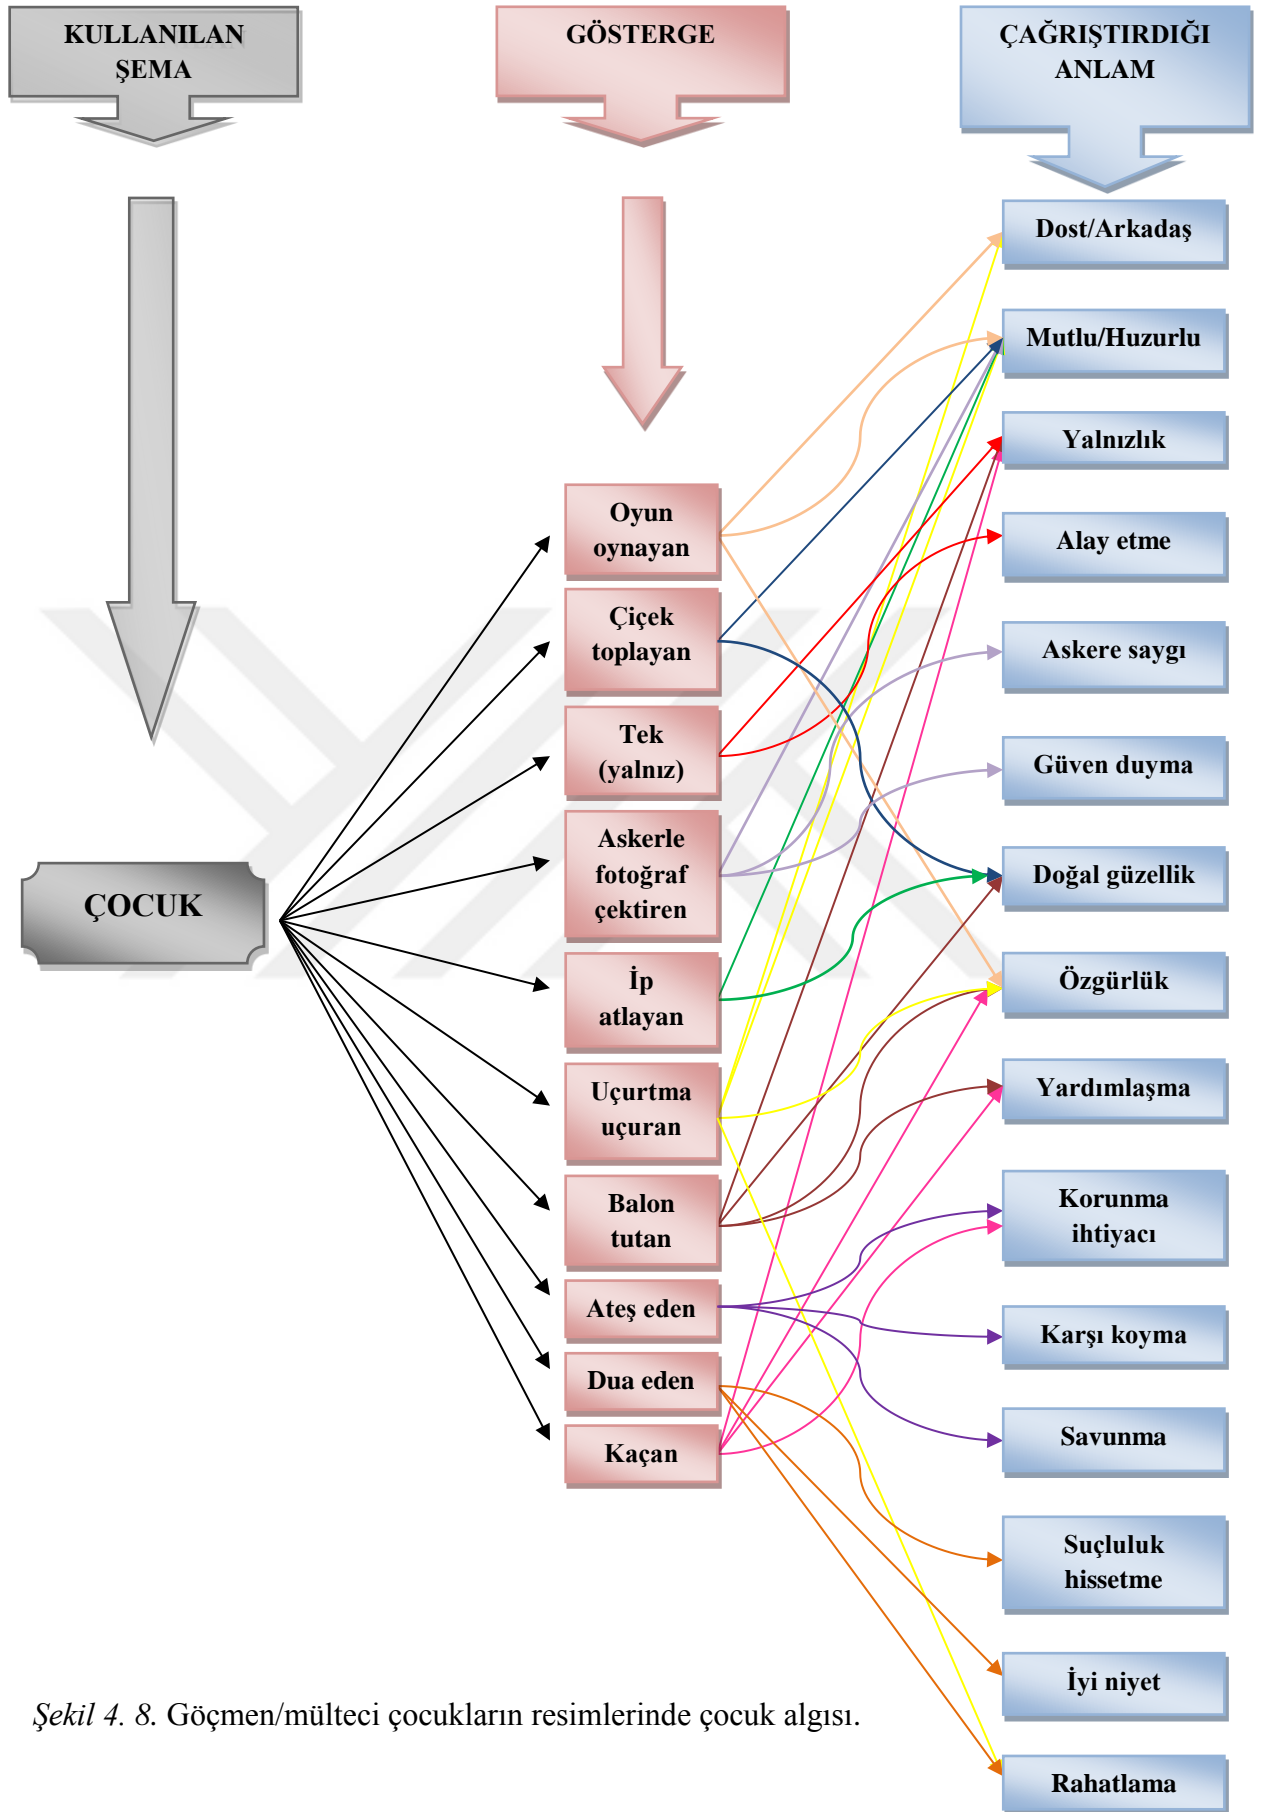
KULLANILAN ŞEMA

GÖSTERGE

ÇAĞRIŞTIRDIĞI ANLAM

ÇOCUK

Oyun oynayan

Çiçek toplayan

Tek (yalnız)

Askerle fotoğraf çektiren

İp atlayan

Uçurtma uçuran

Balon tutan

Ateş eden

Dua eden

Kaçan

Dost/Arkadaş

Mutlu/Huzurlu

Yalnızlık

Alay etme

Askere saygı

Güven duyma

Doğal güzellik

Özgürlük

Yardımlaşma

Korunma ihtiyacı

Karşı koyma

Savunma

Suçluluk hissetme

İyi niyet

Rahatlama

Şekil 4. 8. Göçmen/mülteci çocukların resimlerinde çocuk algısı.